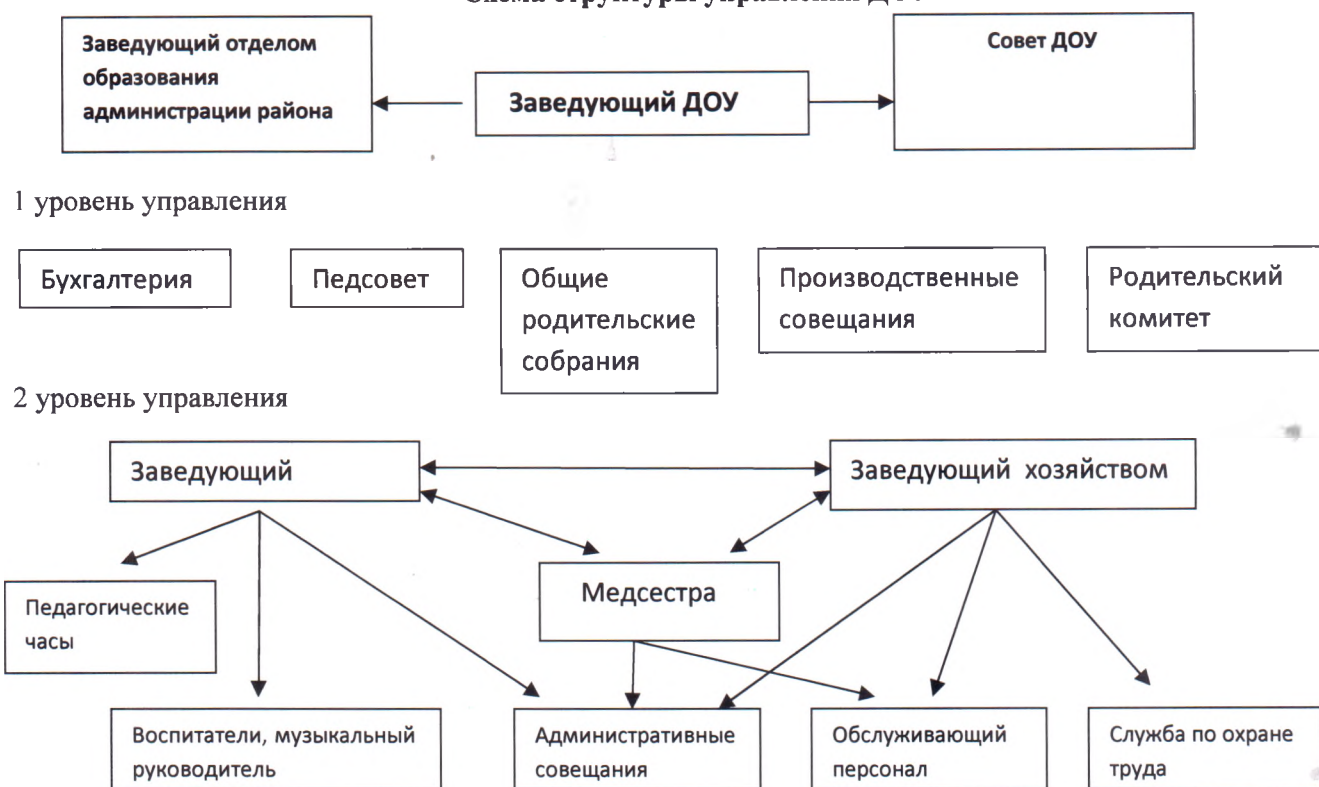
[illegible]

Заведующий отделом образования администрации района

Заведующий ДОУ

Совет ДОУ

1 уровень управления

Бухгалтерия

Педсовет

Общие родительские собрания

Производственные совещания

Родительский комитет

2 уровень управления

Заведующий

Заведующий хозяйством

Медсестра

Педагогические часы

Воспитатели, музыкальный руководитель

Административные совещания

Обслуживающий персонал

Служба по охране труда